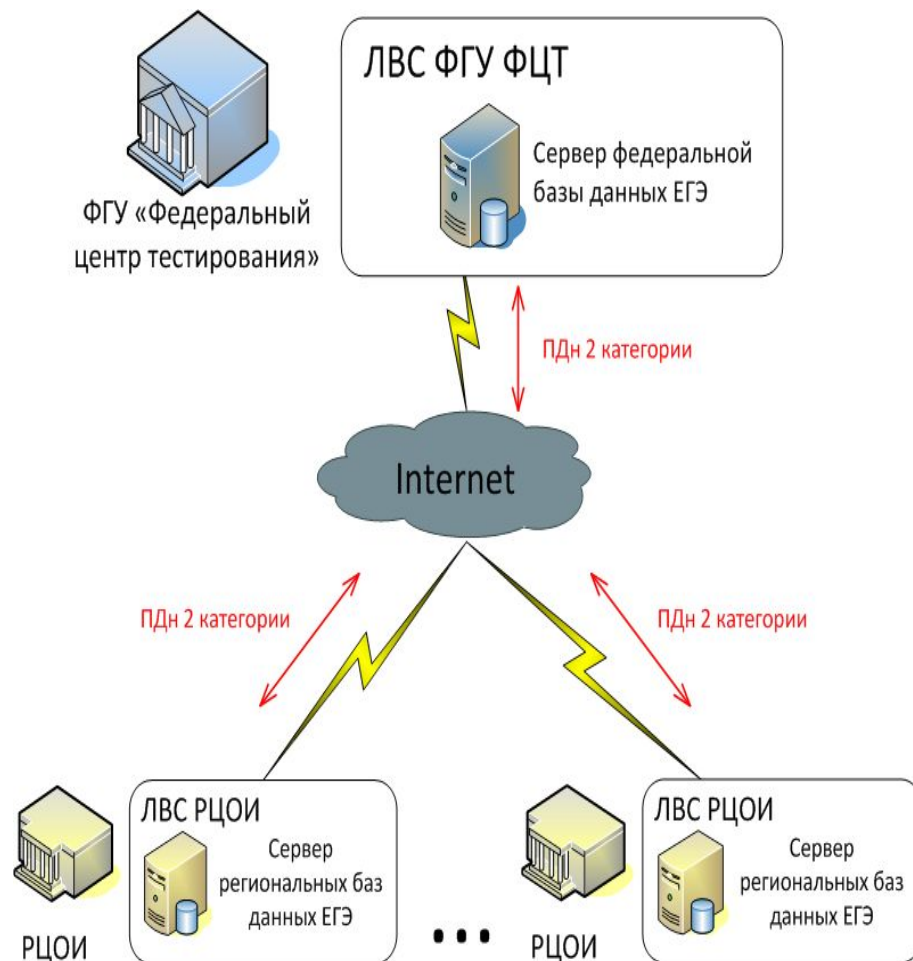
ЛВС ФГУ ФЦТ

Сервер федеральной базы данных ЕГЭ

ФГУ «Федеральный центр тестирования»

ПДн 2 категории

Internet

ПДн 2 категории

ПДн 2 категории

ЛВС РЦОИ

Сервер региональных баз данных ЕГЭ

РЦОИ

...

ЛВС РЦОИ

Сервер региональных баз данных ЕГЭ

РЦОИ